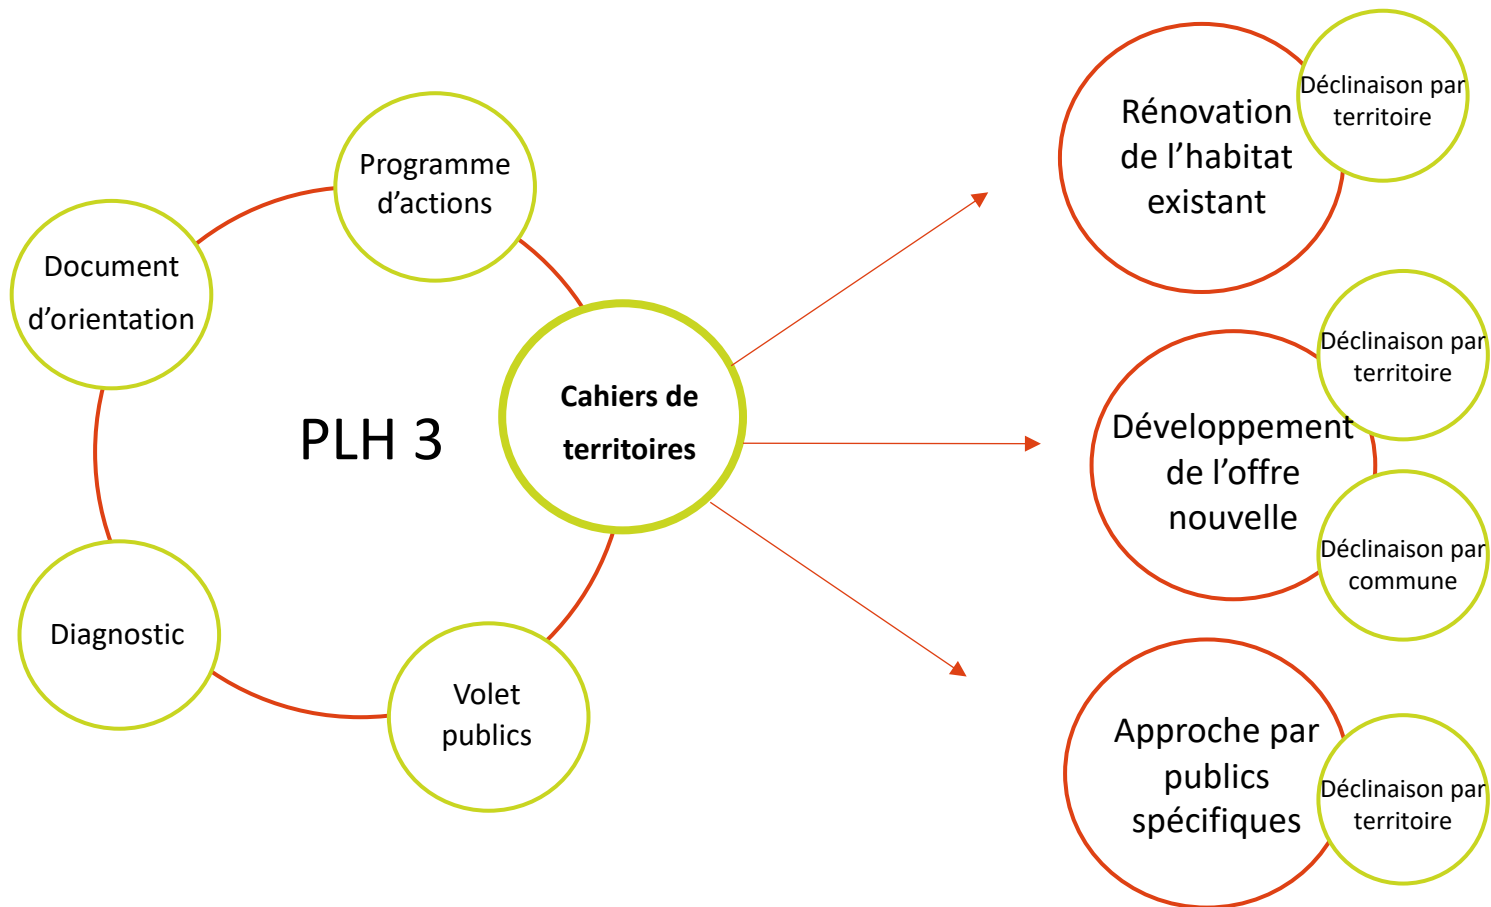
Programme d’actions

Document d’orientation

PLH 3

Cahiers de territoires

Diagnostic

Volet publics

Rénovation de l’habitat existant

Déclinaison par territoire

Développement de l’offre nouvelle

Déclinaison par territoire

Déclinaison par commune

Approche par publics spécifiques

Déclinaison par territoire